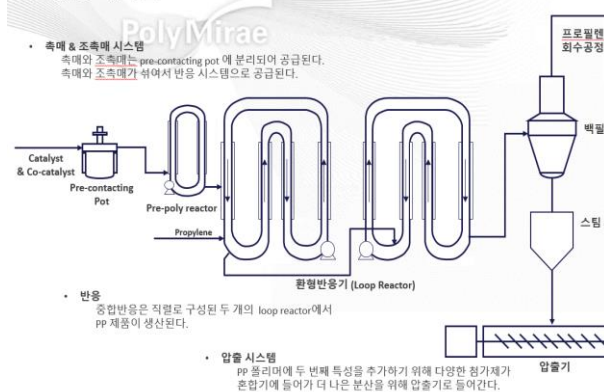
PolyMirae

• 촉매 & 조촉매 시스템
촉매와 조촉매는 pre-contacting pot 에 분리되어 공급된다.
촉매와 조촉매가 섞여서 반응 시스템으로 공급된다.

프로필렌
회수공정

Catalyst
& Co-catalyst

Pre-contacting
Pot

Pre-poly reactor

Propylene

백필

스팀

환형반응기 (Loop Reactor)

• 반응
중합반응은 직렬로 구성된 두 개의 loop reactor에서
PP 제품이 생산된다.

• 압출 시스템
PP 폴리머에 두 번째 특성을 추가하기 위해 다양한 첨가제가
혼합기에 들어가 더 나은 분산을 위해 압출기로 들어간다.

압출기